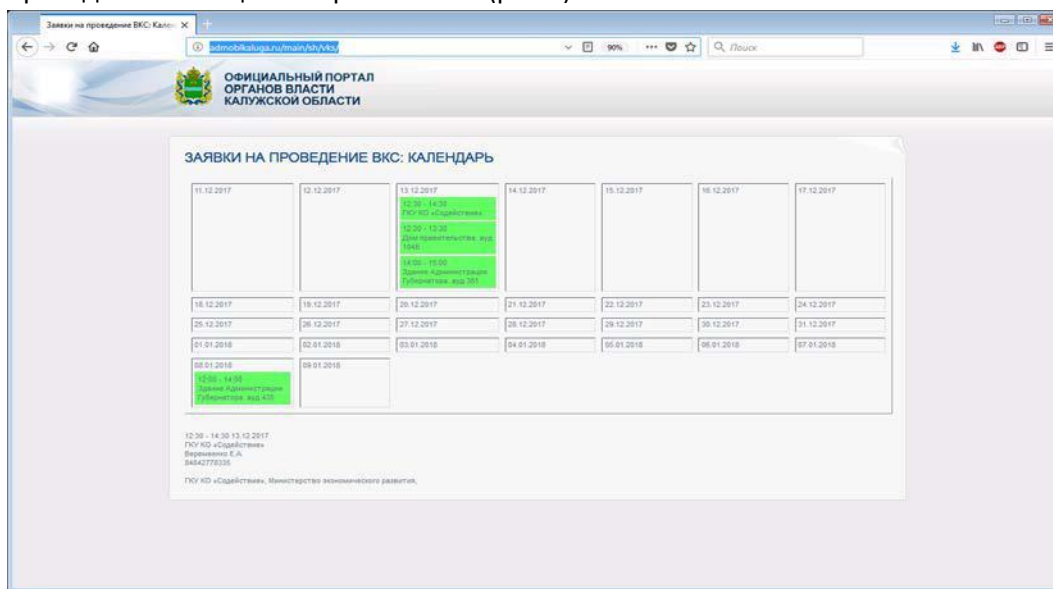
Заявки на проведение ВКС: Кален ×

admobilkaluga.ru/main/sh/vks/

90%

Поиск

ОФИЦИАЛЬНЫЙ ПОРТАЛ ОРГАНОВ ВЛАСТИ КАЛУЖСКОЙ ОБЛАСТИ

ЗАЯВКИ НА ПРОВЕДЕНИЕ ВКС: КАЛЕНДАРЬ

| 11.12.2017 | 12.12.2017 | 13.12.2017 12:30 - 14:30 ГКУ КО «Содействие» 12:30 - 13:30 Дом правительства, ауд. 104б 14:00 - 15:00 Здание Администрации Губернатора, ауд 351 | 14.12.2017 | 15.12.2017 | 16.12.2017 | 17.12.2017 |
|---|---|---|---|---|---|---|
| 18.12.2017 | 19.12.2017 | 20.12.2017 | 21.12.2017 | 22.12.2017 | 23.12.2017 | 24.12.2017 |
| 25.12.2017 | 26.12.2017 | 27.12.2017 | 28.12.2017 | 29.12.2017 | 30.12.2017 | 31.12.2017 |
| 01.01.2018 | 02.01.2018 | 03.01.2018 | 04.01.2018 | 05.01.2018 | 06.01.2018 | 07.01.2018 |
| 08.01.2018 12:00 - 14:00 Здание Администрации Губернатора, ауд 435 | 09.01.2018 | | | | | |

12:30 - 14:30 13.12.2017
ГКУ КО «Содействие»
Верещенко Е.А.
84842778335

ГКУ КО «Содействие», Министерство экономического развития,